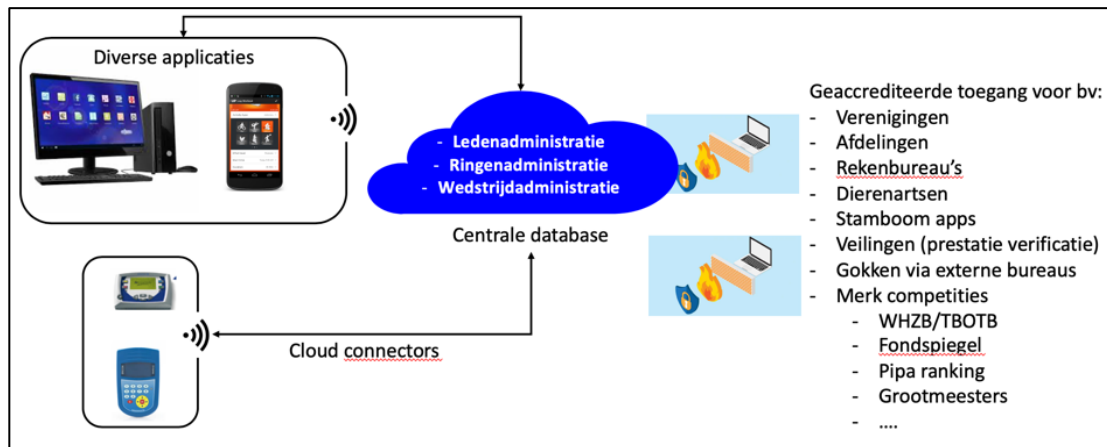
Diverse applicaties

- Ledenadministratie
- Ringenadministratie
- Wedstrijdadministratie

Centrale database

Cloud connectors

Geaccrediteerde toegang voor bv:
- Verenigingen
- Afdelingen
- Rekenbureau's
- Dierenartsen
- Stamboom apps
- Veilingen (prestatie verificatie)
- Gokken via externe bureaus
- Merk competities
  - WHZB/TBOTB
  - Fondspiegel
  - Pipa ranking
  - Grootmeesters
  - ....